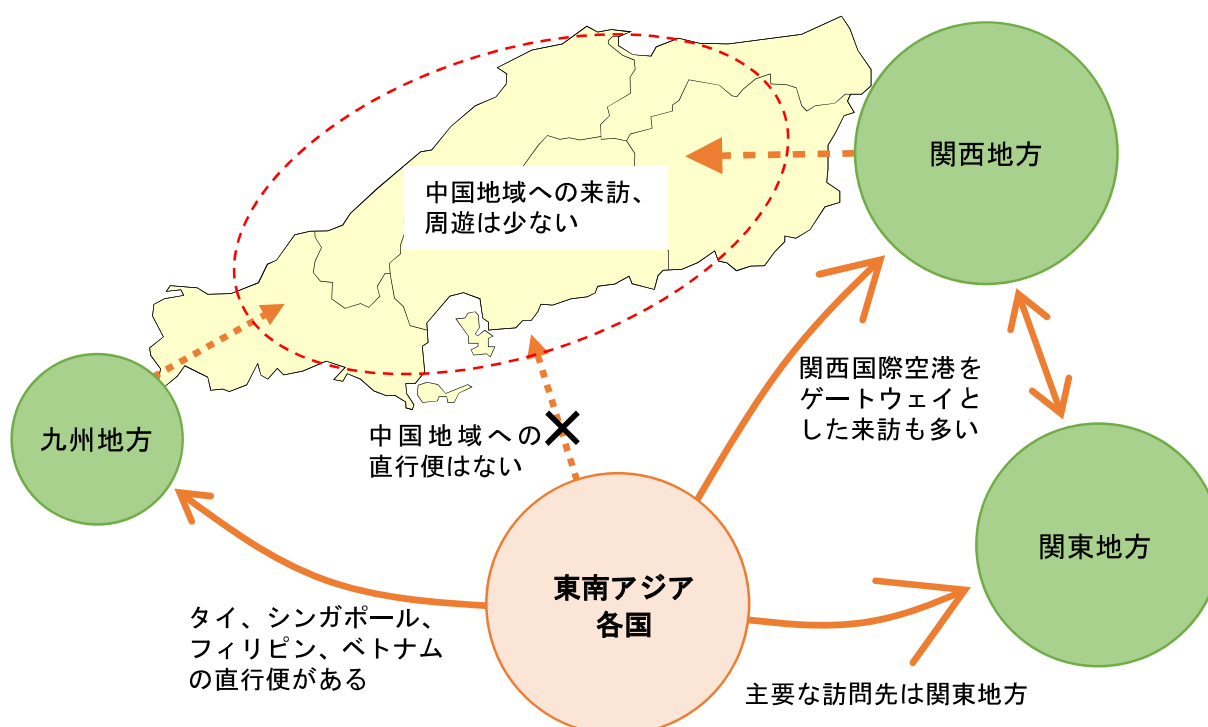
関西地方

中国地域への来訪、周遊は少ない

九州地方

関西国際空港をゲートウェイとした来訪も多い

中国地域への直行便はない

×

関東地方

東南アジア各国

タイ、シンガポール、フィリピン、ベトナムの直行便がある

主要な訪問先は関東地方